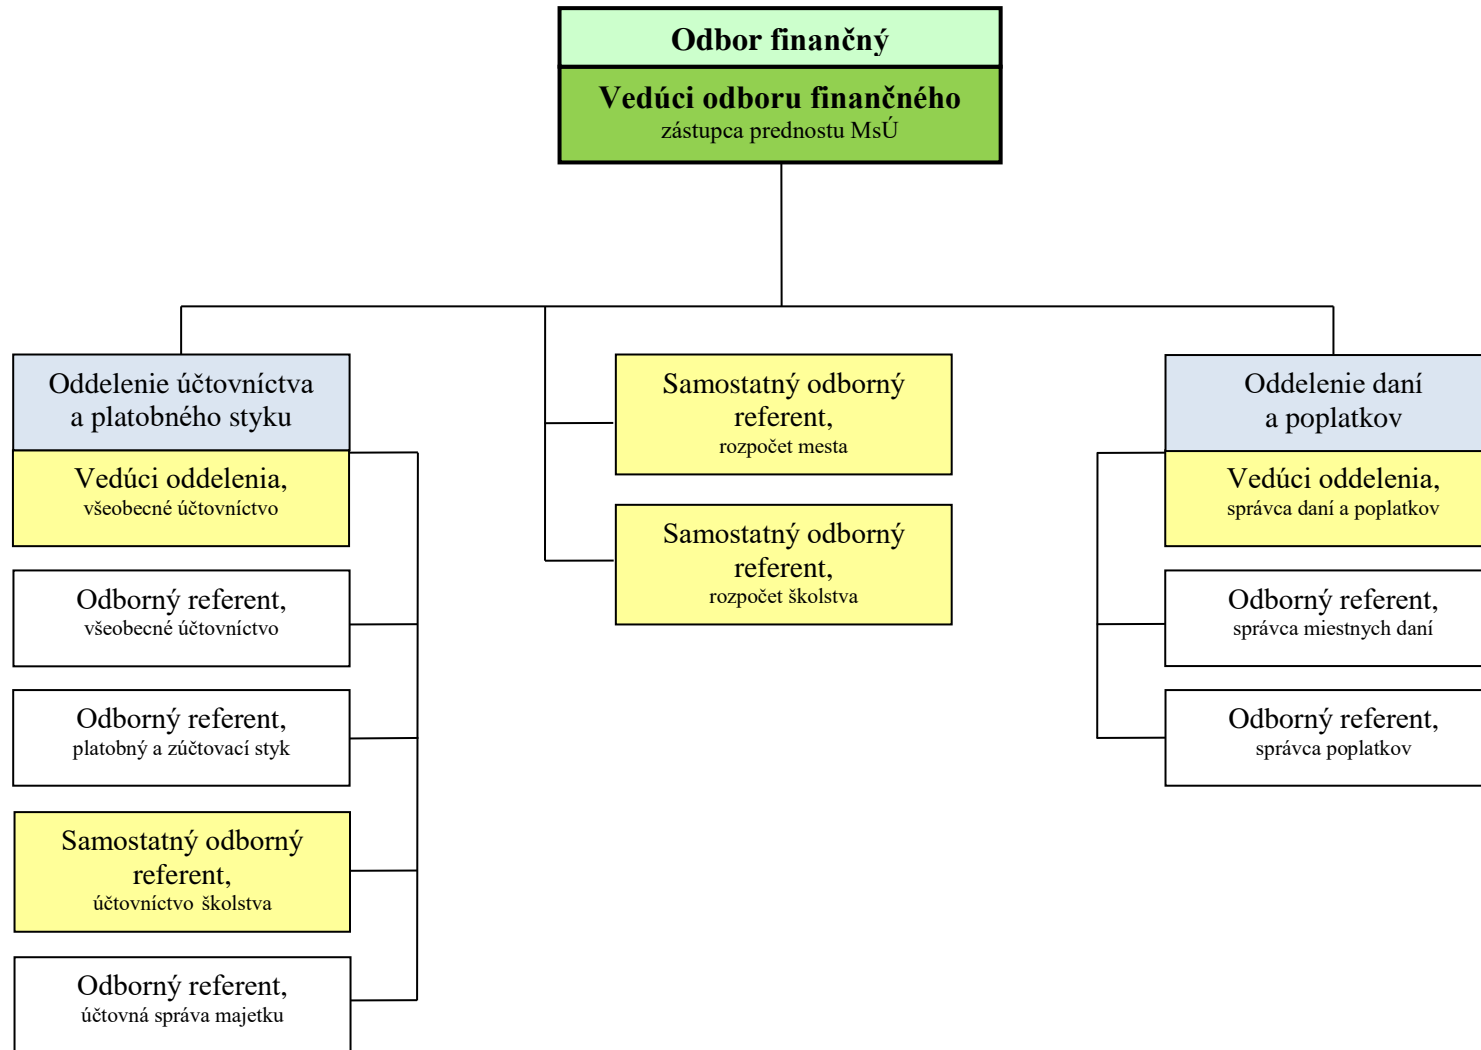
Odbor finančný

Vedúci odboru finančného
zástupca prednostu MsÚ

Oddelenie účtovníctva a platobného styku

Vedúci oddelenia,
všeobecné účtovníctvo

Odborný referent,
všeobecné účtovníctvo

Odborný referent,
platobný a zúčtovací styk

Samostatný odborný referent,
účtovníctvo školstva

Odborný referent,
účtovná správa majetku

Samostatný odborný referent,
rozpočet mesta

Samostatný odborný referent,
rozpočet školstva

Oddelenie daní a poplatkov

Vedúci oddelenia,
správca daní a poplatkov

Odborný referent,
správca miestnych daní

Odborný referent,
správca poplatkov